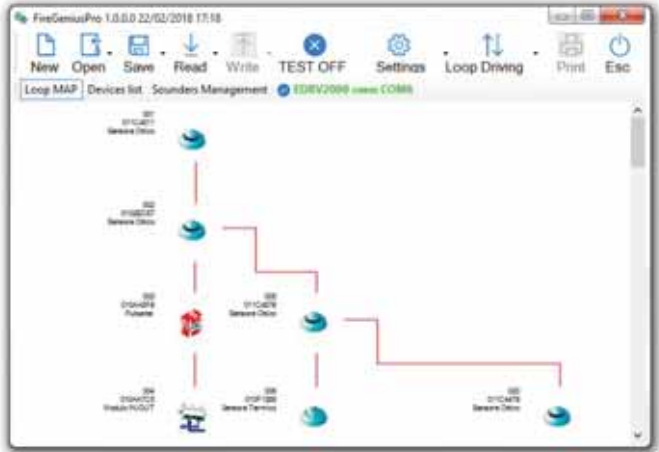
FireGeniusPro 1.0.0.0 22/02/2018 17:18

New Open Save Read Write TEST OFF Settings Loop Driving Print Esc

Loop MAP Devices list Sounders Management EDBV2000 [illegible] COM6

001
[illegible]
Sensore Ottico

002
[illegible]
Sensore Ottico

003
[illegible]
Pulsante

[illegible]
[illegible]
Sensore Ottico

004
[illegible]
Modulo IN/OUT

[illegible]
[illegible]
Sensore Termico

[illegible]
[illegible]
Sensore Ottico